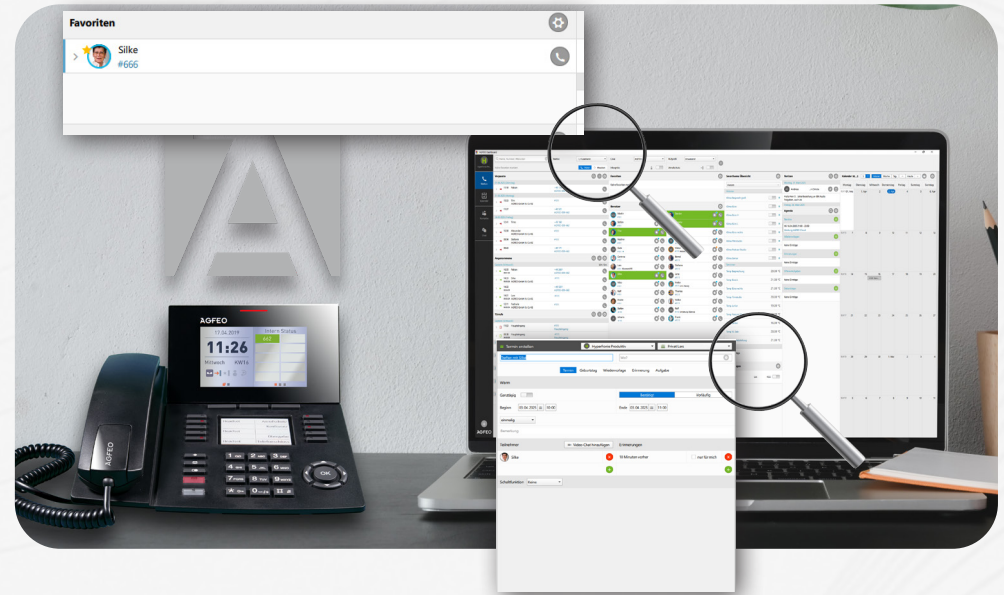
Favoriten

Silke
#666

AGFEO
17.06.2019
11:26
Mittwoch KW16
Intern Status
662

AGFEO

Termin erstellen
Ganztägig
Beginn 03.06.2025 10:00
Ende 03.06.2025 11:00
Teilnehmer
Silke
15 Minuten vorher
Schaltfunktion